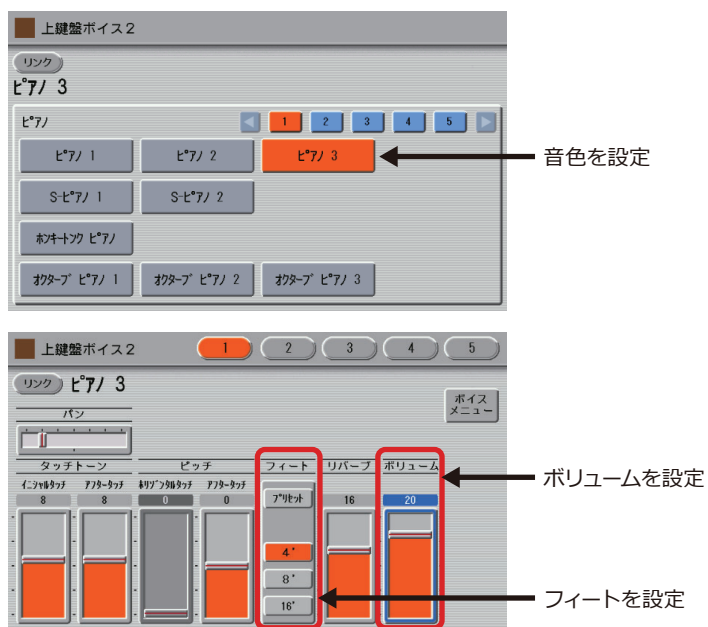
上鍵盤ボイス２

リンク

ピアノ 3

ピアノ

1 2 3 4 5

ピアノ 1

ピアノ 2

ピアノ 3

S-ピアノ 1

S-ピアノ 2

ホンキートンク ピアノ

オクターブ ピアノ 1

オクターブ ピアノ 2

オクターブ ピアノ 3

音色を設定

上鍵盤ボイス２

1 2 3 4 5

リンク ピアノ 3

ボイス メニュー

パン

タッチトーン

イニシャルタッチ 8

アフタータッチ 8

ピッチ

ホリゾンタルタッチ 0

アフタータッチ 0

フィート

プリセット

4'

8'

16'

リバーブ 16

ボリューム 20

ボリュームを設定

フィートを設定